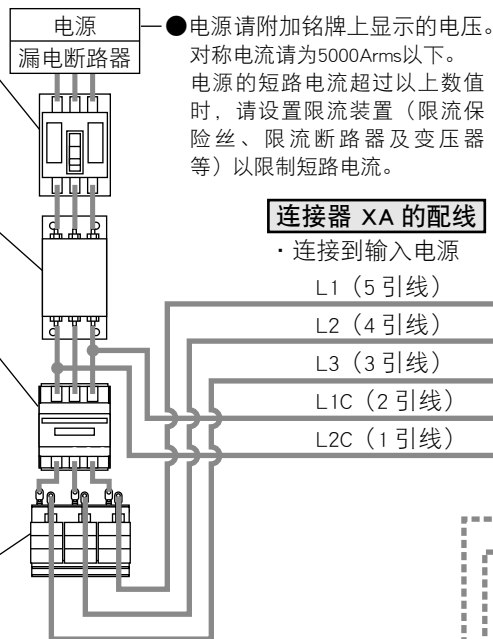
电源
漏电断路器

●电源请附加铭牌上显示的电压。
对称电流请为5000Arms以下。
电源的短路电流超过以上数值时，请设置限流装置（限流保险丝、限流断路器及变压器等）以限制短路电流。

连接器 XA 的配线
・连接到输入电源
L1（5 引线）
L2（4 引线）
L3（3 引线）
L1C（2 引线）
L2C（1 引线）